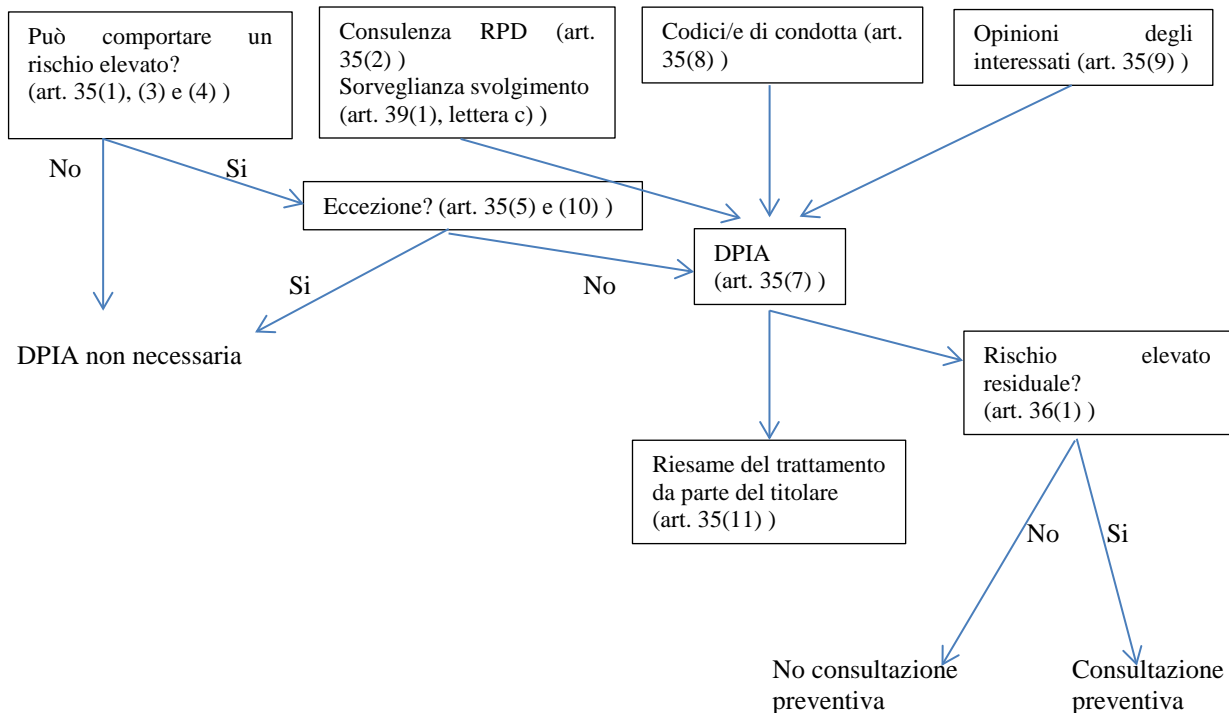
Può comportare un rischio elevato? (art. 35(1), (3) e (4) )

Consulenza RPD (art. 35(2) )
Sorveglianza svolgimento (art. 39(1), lettera c) )

Codici/e di condotta (art. 35(8) )

Opinioni degli interessati (art. 35(9) )

No

Si

Eccezione? (art. 35(5) e (10) )

DPIA (art. 35(7) )

Si

No

DPIA non necessaria

Rischio elevato residuale? (art. 36(1) )

Riesame del trattamento da parte del titolare (art. 35(11) )

No

Si

No consultazione preventiva

Consultazione preventiva